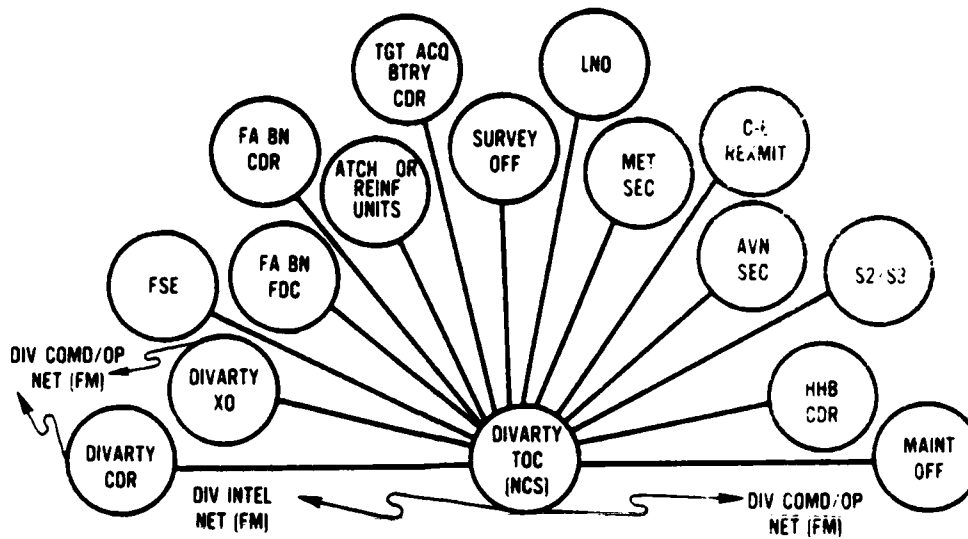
TGT ACQ BTRY CDR

LNO

FA BN CDR

SURVEY OFF

ATCH OR REINF UNITS

MET SEC

C-E REXMIT

FA BN FDC

AVN SEC

FSE

S2/S3

DIV COMD/OP NET (FM)

DIVARTY XO

HHB CDR

DIVARTY CDR

DIVARTY TOC (NCS)

MAINT OFF

DIV INTEL NET (FM)

DIV COMD/OP NET (FM)